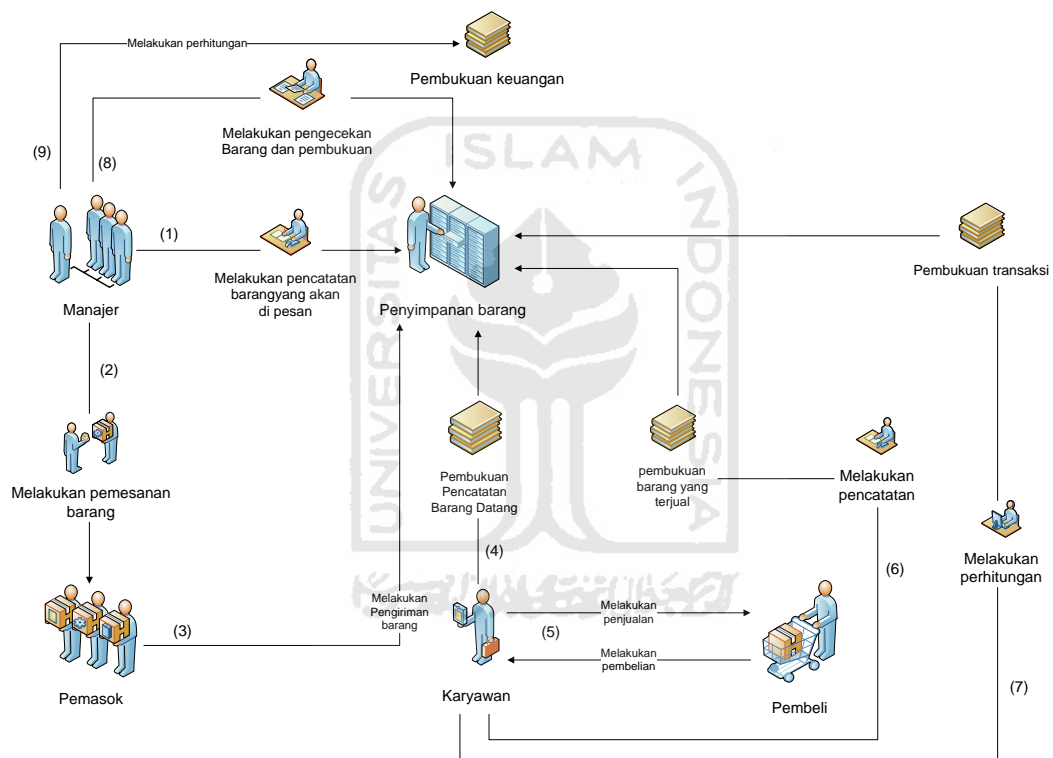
Melakukan perhitungan

Pembukuan keuangan

Melakukan pengecekan Barang dan pembukuan

(9)

(8)

ISLAM

INDONESIA

UNIVERSITAS

(1)

Melakukan pencatatan barangyang akan di pesan

Penyimpanan barang

Pembukuan transaksi

Manajer

(2)

Melakukan pemesanan barang

Pembukuan Pencatatan Barang Datang

pembukuan barang yang terjual

Melakukan pencatatan

Melakukan perhitungan

(4)

(6)

Melakukan Pengiriman barang

Melakukan penjualan

(3)

(5)

Melakukan pembelian

Pemasok

Karyawan

Pembeli

(7)